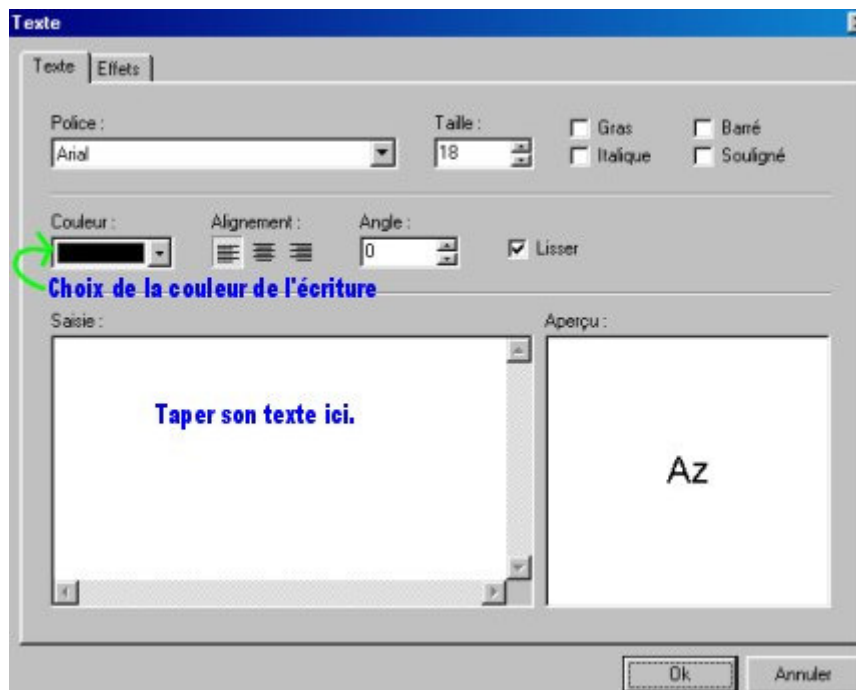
Texte

Texte | Effets

Police :
Arial

Taille :
18

Gras
Italique
Barré
Souligné

Couleur :

Alignement :

Angle :
0

Lisser

Choix de la couleur de l'écriture

Saisie :

Taper son texte ici.

Aperçu :

Az

Ok
Annuler